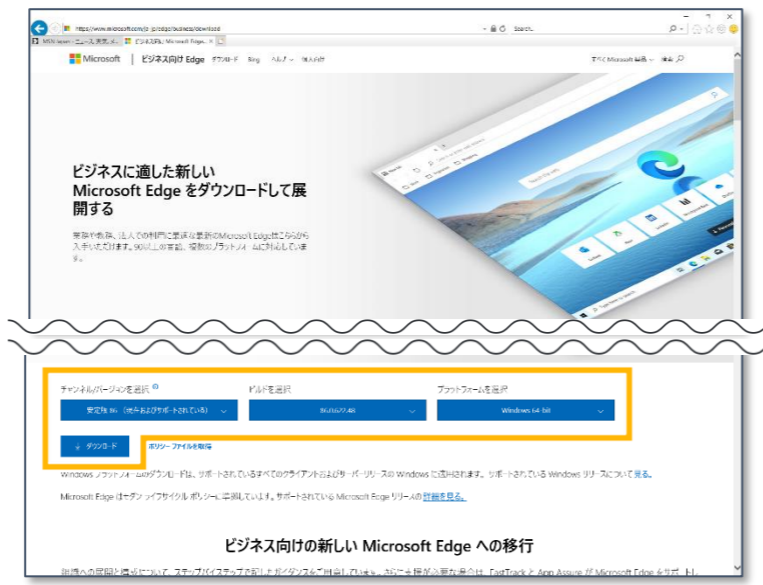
https://www.microsoft.com/ja-jp/edge/business/download

Search...

MSN Japan - ニュース, 天気, メ...

ビジネス向け Microsoft Edge...

Microsoft | ビジネス向け Edge ダウンロード Bing ヘルプ 導入計画

すべての Microsoft 製品 検索

ビジネスに適した新しい Microsoft Edge をダウンロードして展開する

実験や教育、法人での利用に最適な最新のMicrosoft Edgeはこちらから入手いただけます。90以上の言語、複数のプラットフォームに対応しています。

チャネル/バージョンを選択

安定版 86 (修正およびサポートされている)

ビルドを選択

86.0.622.48

プラットフォームを選択

Windows 64-bit

ダウンロード

ポリシー ファイルを取得

Windows プラットフォームのダウンロードは、サポートされているすべてのクライアントおよびサーバー リリースの Windows に適用されます。サポートされている Windows リリースについて見る。

Microsoft Edge はモダン ライフサイクル ポリシーに準拠しています。サポートされている Microsoft Edge リリースの詳細を見る。

ビジネス向けの新しい Microsoft Edge への移行

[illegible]